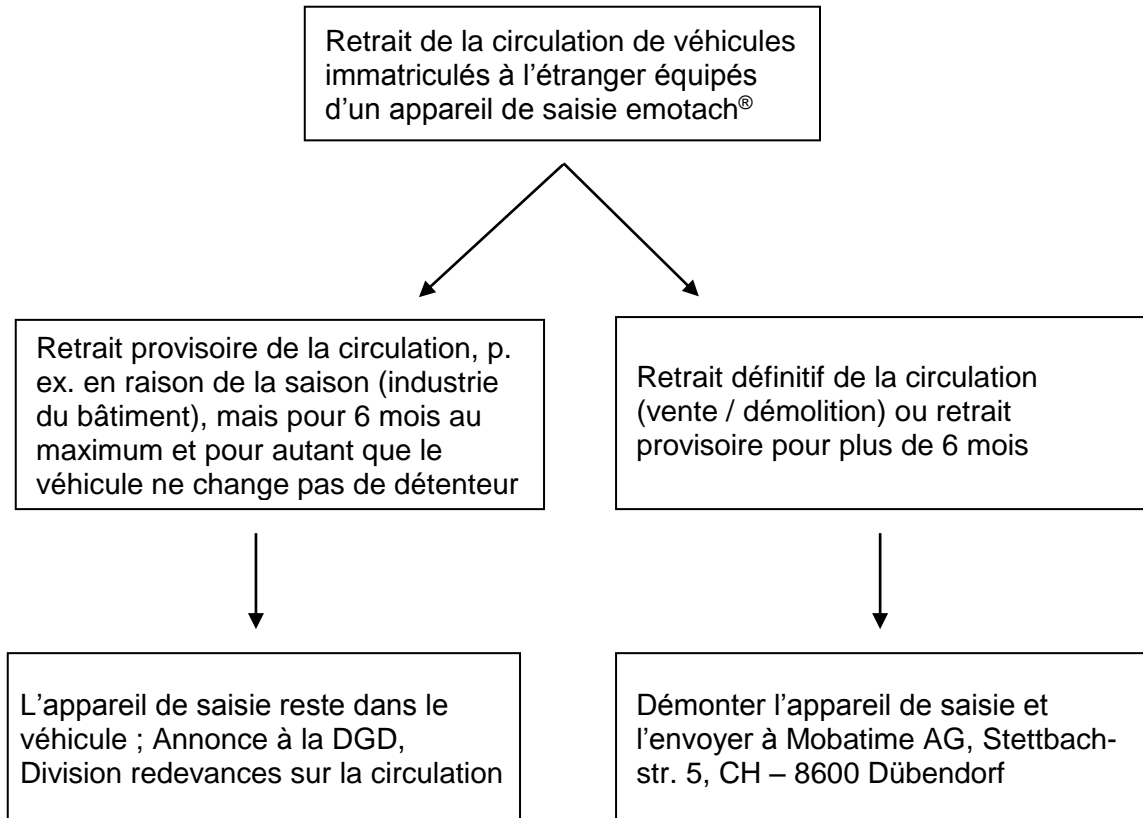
Retrait de la circulation de véhicules immatriculés à l'étranger équipés d'un appareil de saisie emotach®

Retrait provisoire de la circulation, p. ex. en raison de la saison (industrie du bâtiment), mais pour 6 mois au maximum et pour autant que le véhicule ne change pas de détenteur

Retrait définitif de la circulation (vente / démolition) ou retrait provisoire pour plus de 6 mois

L'appareil de saisie reste dans le véhicule ; Annonce à la DGD, Division redevances sur la circulation

Démonter l'appareil de saisie et l'envoyer à Mobatime AG, Stettbach-str. 5, CH – 8600 Dübendorf